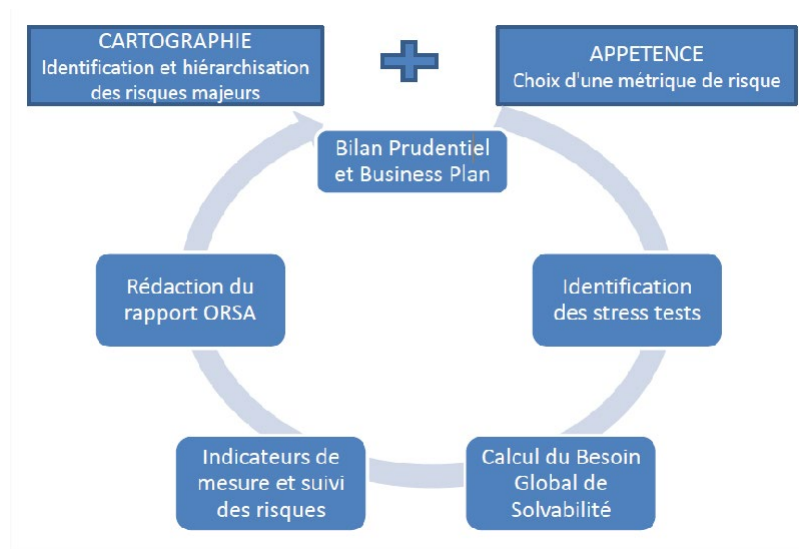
CARTOGRAPHIE
Identification et hiérarchisation des risques majeurs

APPETENCE
Choix d'une métrique de risque

Bilan Prudentiel et Business Plan

Identification des stress tests

Calcul du Besoin Global de Solvabilité

Indicateurs de mesure et suivi des risques

Rédaction du rapport ORSA